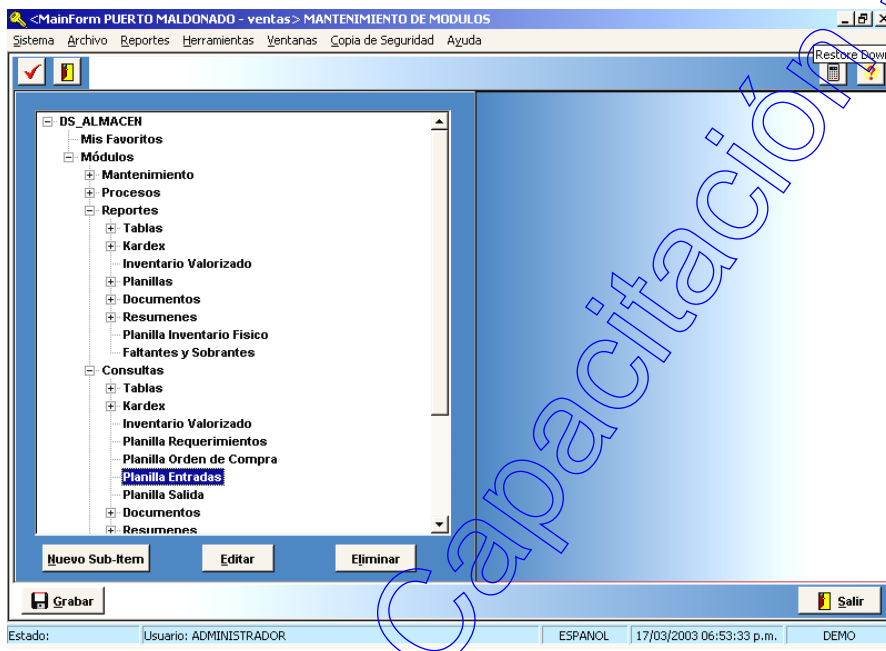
<MainForm PUERTO MALDONADO - ventas> MANTENIMIENTO DE MODULOS

Sistema Archivo Reportes Herramientas Ventanas Copia de Seguridad Ayuda

Restore Down

DS_ALMACEN
Mis Favoritos
Módulos
Mantenimiento
Procesos
Reportes
Tablas
Kardex
Inventario Valorizado
Planillas
Documentos
Resumenes
Planilla Inventario Fisico
Faltantes y Sobrantes
Consultas
Tablas
Kardex
Inventario Valorizado
Planilla Requerimientos
Planilla Orden de Compra
Planilla Entradas
Planilla Salida
Documentos
Resumenes

Nuevo Sub-Item
Editar
Eliminar

Grabar
Salir

capacitación

Estado:
Usuario: ADMINISTRADOR
ESPANOL
17/03/2003 06:53:33 p.m.
DEMO